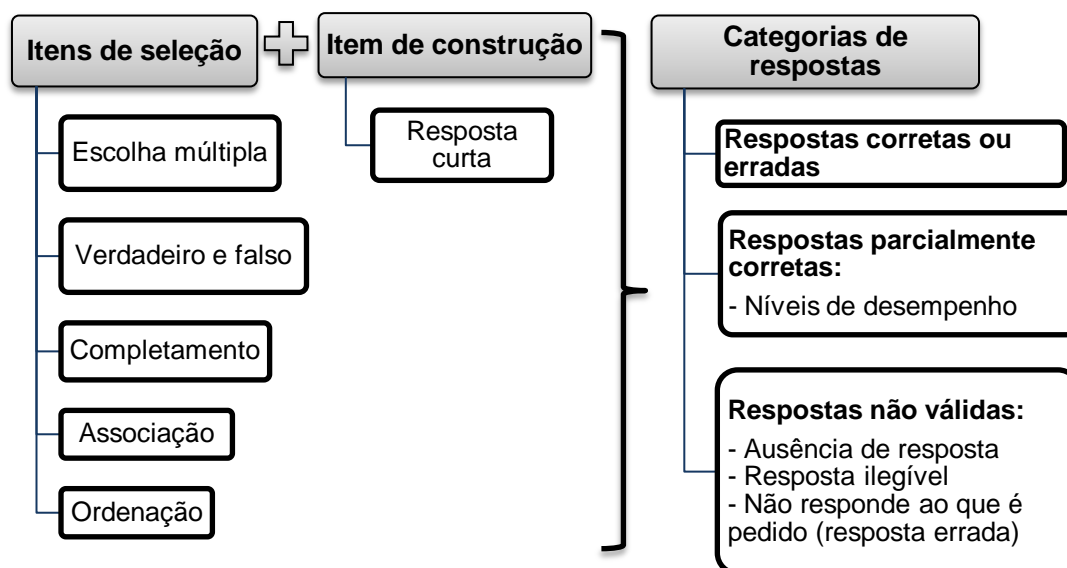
Itens de seleção

Escolha múltipla

Verdadeiro e falso

Completamento

Associação

Ordenação

Item de construção

Resposta curta

Categorias de respostas

Respostas corretas ou erradas

Respostas parcialmente corretas:
- Níveis de desempenho

Respostas não válidas:
- Ausência de resposta
- Resposta ilegível
- Não responde ao que é pedido (resposta errada)